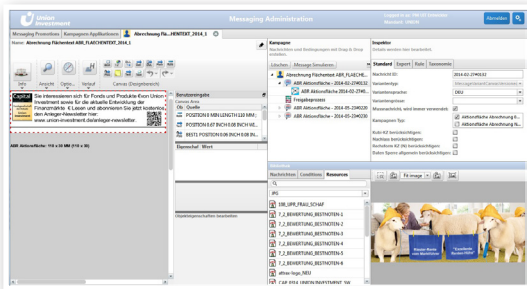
Union Investment

Messaging Administration

Abmelden

Messaging Promotions | Kampagnen-Applikationen | Abrechnung Fläch...HEINTEXT_2014_1

Name: Abrechnung Flächentext ABR_FLAECHENTEXT_2014_1

Info | Ansicht | Option | Verlauf | Canvas (Designbereich)

Sie interessieren sich für Fonds und Produkte von Union Investment sowie für die aktuelle Entwicklung der Finanzmärkte. Lesen und abonnieren Sie jetzt kostenlos den Anleger-Newsletter hier: www.union-investment.de/anleger-newsletter

ABR Abschlussfläche: 110 x 30 MM (110 x 30)

Benutzereingabe

Canvas Area

POSITION 0 MM LENGTH 110 MM

POSITION 0.07 INCH 0.00 INCH

BEST. POSITION 0.06 INCH 0.06 INCH

Eigenschaft | Wert

Objekteigenschaften bearbeiten

Kampagne

Löschen | Message Simulieren

Abrechnung Flächentext ABR_FLAECHE...

ABR Aktionsfläche - 2014-02-27401...

ABR Aktionsfläche - 2014-02-27401...

Freigabeprozess

ABR Aktionsfläche - 2014-05-2740...

ABR Aktionsfläche - 2014-05-2740...

Nachrichten | Conditions | Resources

JPG

108_UPR_FRAU_SCHAF

7_2_BEWERTUNG_BESTNOTEN-1

7_2_BEWERTUNG_BESTNOTEN-2

7_2_BEWERTUNG_BESTNOTEN-3

7_2_BEWERTUNG_BESTNOTEN-4

7_2_BEWERTUNG_BESTNOTEN-5

7_2_BEWERTUNG_BESTNOTEN-6

athner-logo_NEU

Inspektor

Standard | Export | Rule | Taxonomie

Nachricht-ID:

Variantentyp:

Variantensprache:

Variantentyp:

Wasserzeichnen wird immer verwendet:

Kampagnen-Typ:

Rolle-KZ berücksichtigen:

Nachlass berücksichtigen:

Rechtsform-KZ (N) berücksichtigen:

Daten-Sperre allgemein berücksichtigen:

2014-02-27401...

DEU

ABR Aktionsfläche

Fit image